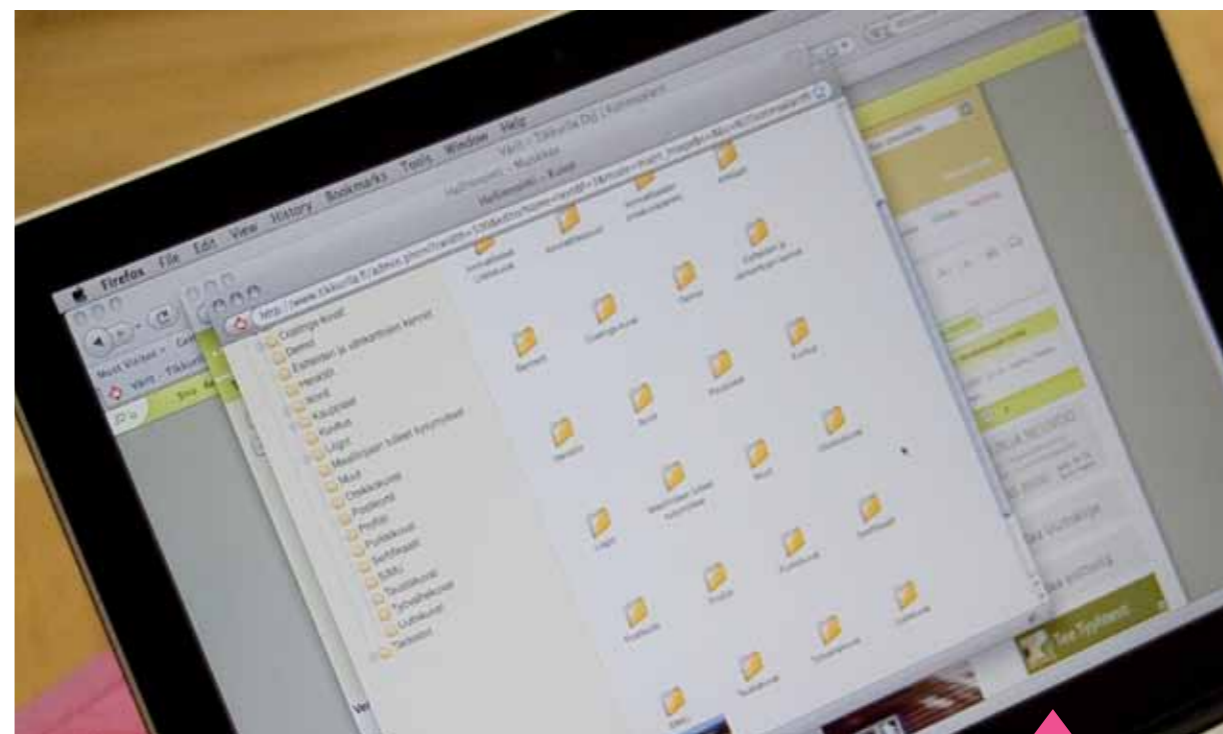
Firefox File Edit View History Bookmarks Tools Window Help

Värit - Tikkurila Oyj | Kuvapankki

Hallinnointi - Muokkaa

Hallinnointi - Kuvat

http://www.tikkurila.fi/admin.php?

Coatings Kuvat
Demo
Esitteiden ja värikarttojen kannet
Henkilöt
Ikonit
Kaupasta
Kuvitus
Logot
Maalattavat tuotteet sisustukset
Muut
Oheiskuvat
Puupinta
Profiili
Puhtikuvat
Sertifikaatit
SBU
Tuotekuvat
Työvälinekuvat
Tuhakuvat
Tarkastot

Coatings kuvat
Demo
Henkilöt
Ikonit
Kuvitus
Logot
Muut
Profiili
Tuotekuvat
Tarkastot

Tee Työhaavi

Ver